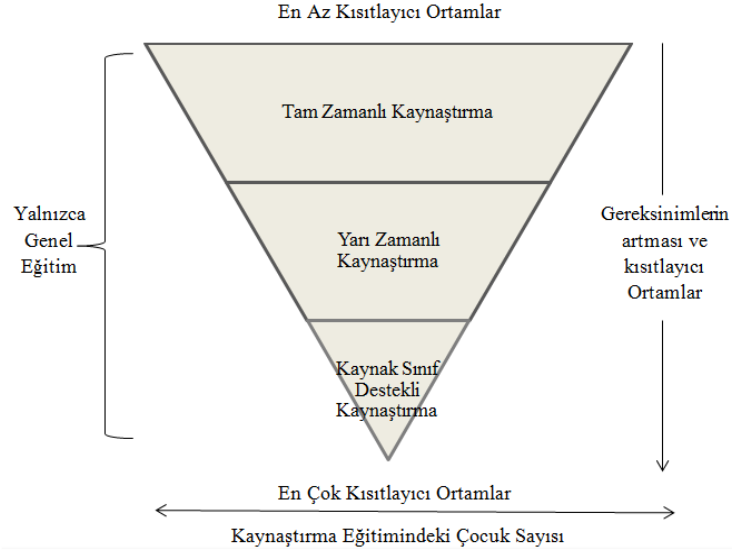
En Az Kısıtlayıcı Ortamlar

Yalnızca Genel Eğitim

Tam Zamanlı Kaynaştırma

Yarı Zamanlı Kaynaştırma

Kaynak Sınıf Destekli Kaynaştırma

Gereksinimlerin artması ve kısıtlayıcı Ortamlar

En Çok Kısıtlayıcı Ortamlar

Kaynaştırma Eğitimindeki Çocuk Sayısı